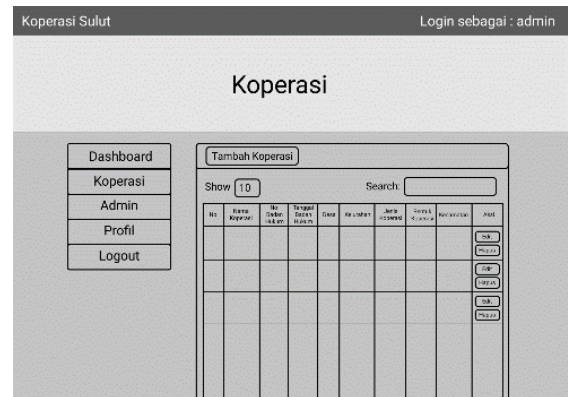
Koperasi Sulut

Login sebagai : admin

Koperasi

Dashboard
Koperasi
Admin
Profil
Logout

Tambah Koperasi

Show 10

Search:

| No | Nama Koperasi | No Badan Hukum | Tanggal Badan Hukum | Desa | Kelurahan | Jenis Koperasi | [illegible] | Kecamatan | Aksi |
|---|---|---|---|---|---|---|---|---|---|
| | | | | | | | | | Edit Hapus |
| | | | | | | | | | Edit Hapus |
| | | | | | | | | | Edit Hapus |